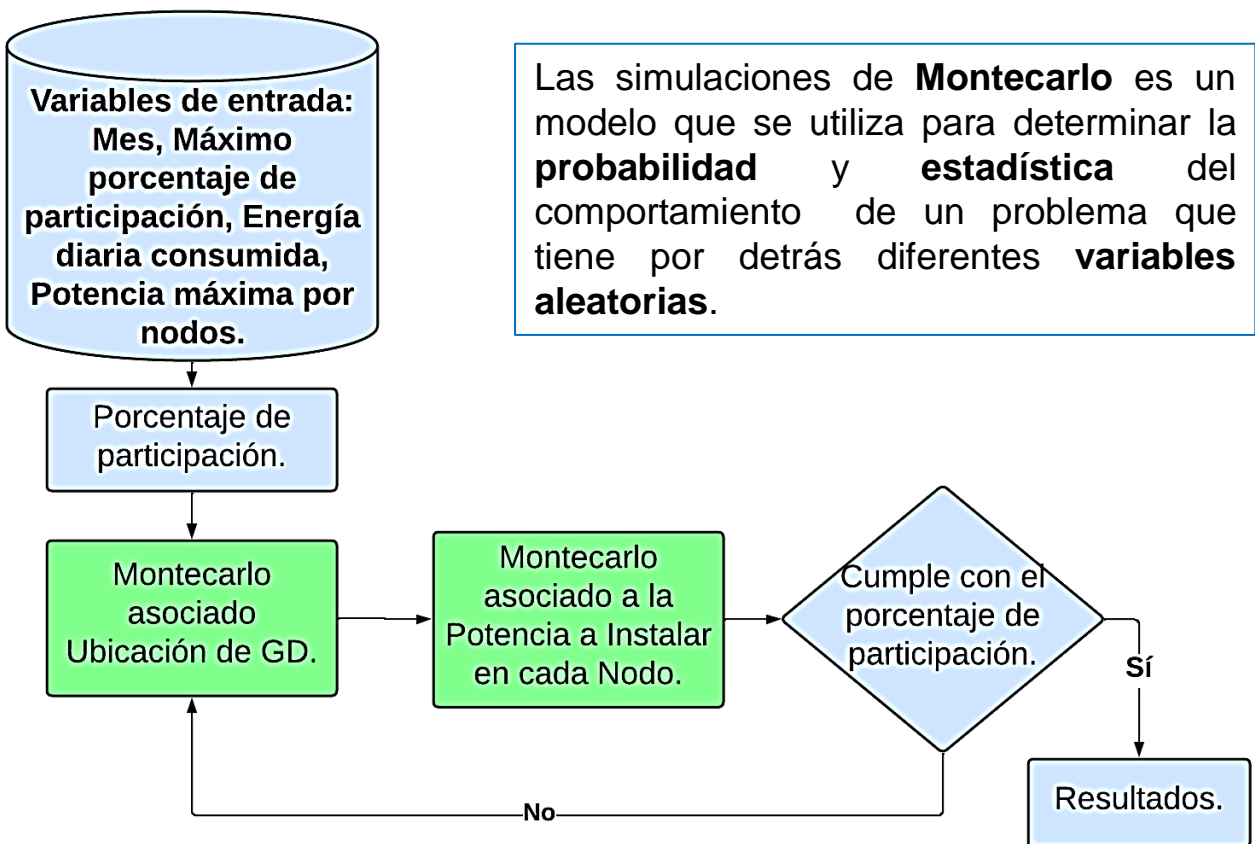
Variables de entrada: Mes, Máximo porcentaje de participación, Energía diaria consumida, Potencia máxima por nodos.

Las simulaciones de **Montecarlo** es un modelo que se utiliza para determinar la **probabilidad** y **estadística** del comportamiento de un problema que tiene por detrás diferentes **variables aleatorias**.

Porcentaje de participación.

Montecarlo asociado Ubicación de GD.

Montecarlo asociado a la Potencia a Instalar en cada Nodo.

Cumple con el porcentaje de participación.

Sí

Resultados.

No